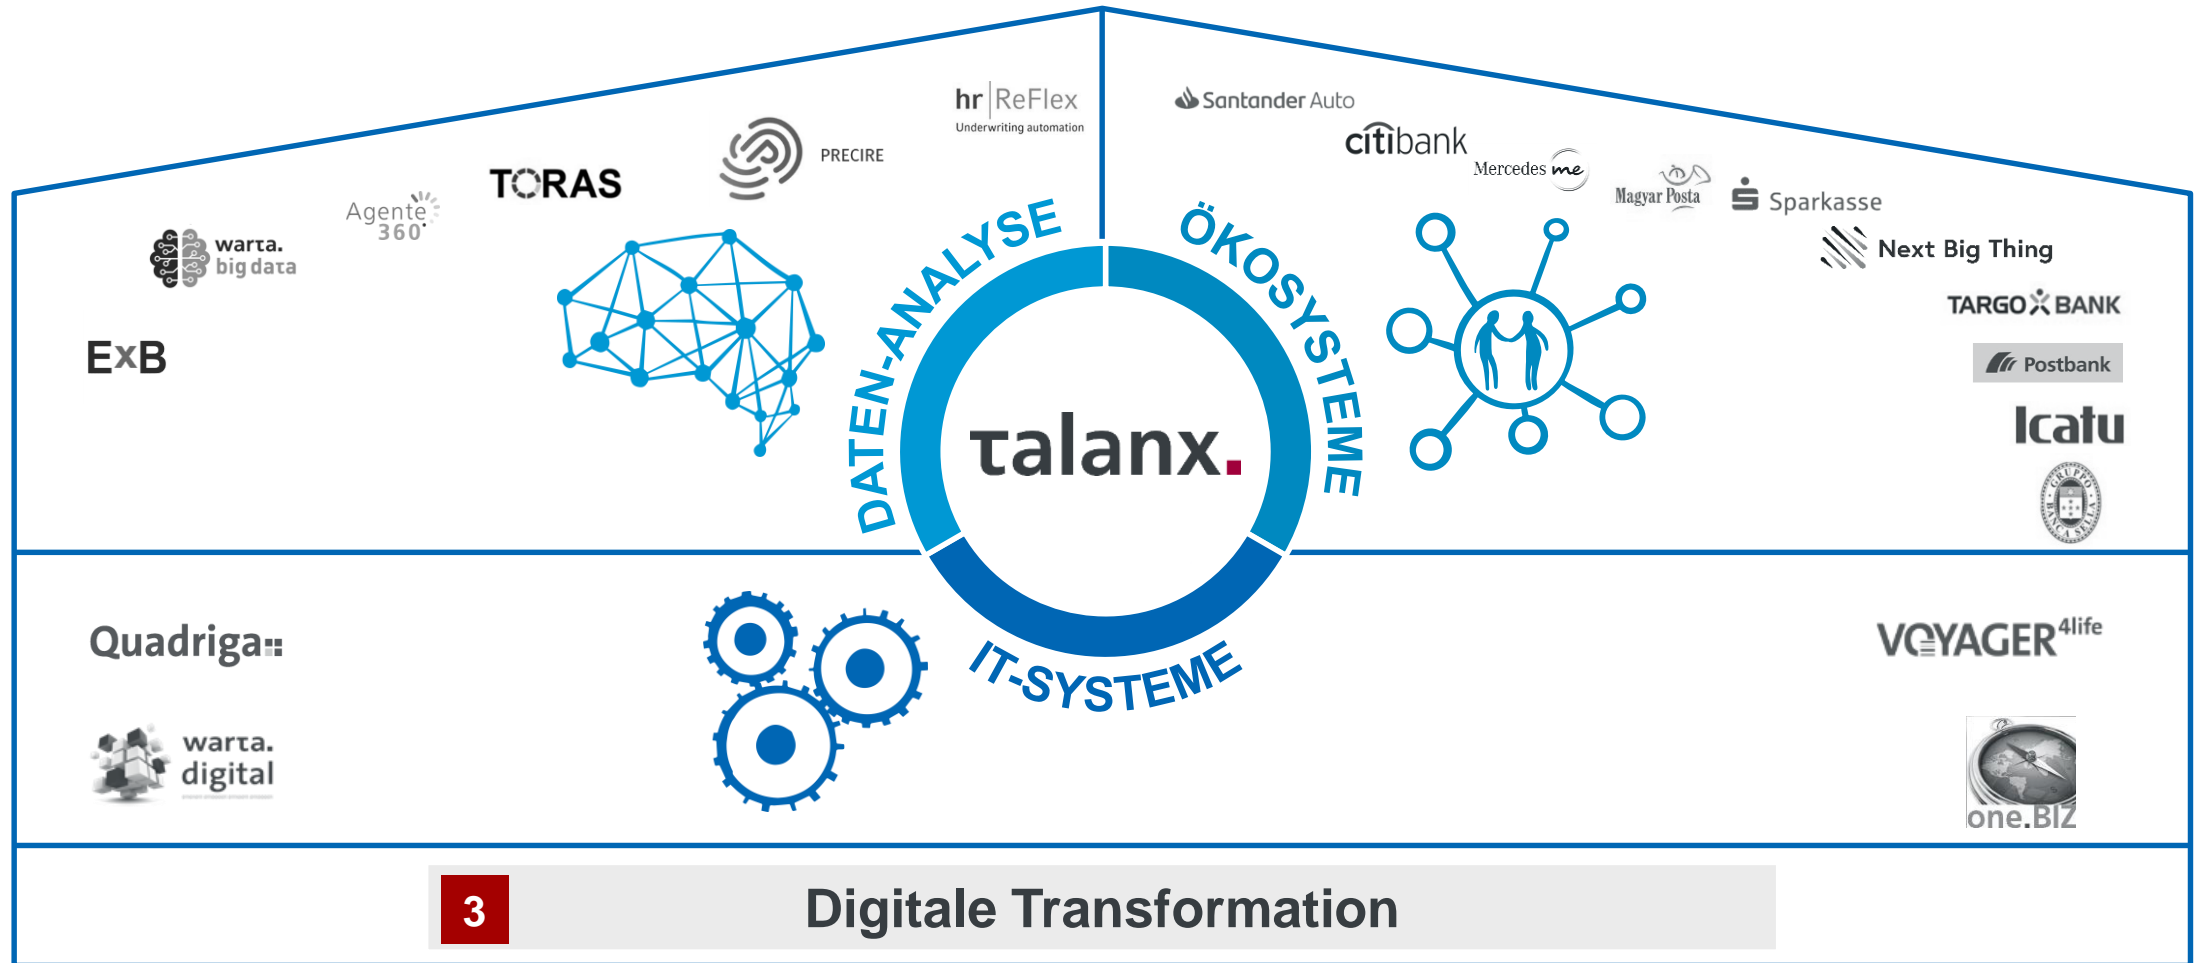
hr ReFlex
Underwriting automation

PRECIRE

TORAS

Agente 360

warta. big data

ExB

DATEN-ANALYSE

talanx.

ÖKOSYSTEME

IT-SYSTEME

Santander Auto

citibank

Mercedes me

Magyar Posta

Sparkasse

Next Big Thing

TARGO BANK

Postbank

Icatu

GRUPPO BANCA SELLA

Quadriga

warta. digital

VOYAGER 4life

one.BIZ

3 Digitale Transformation